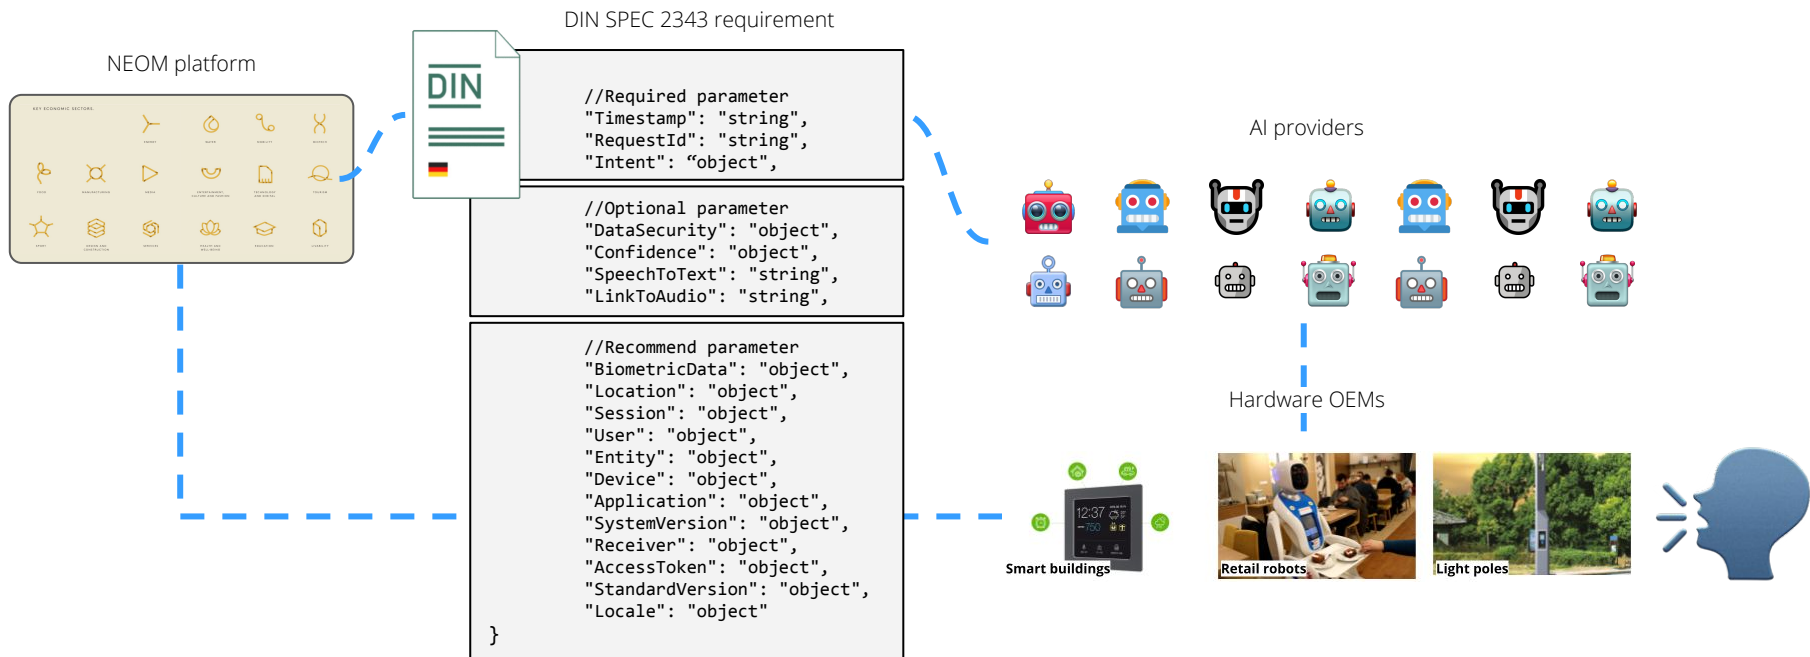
DIN SPEC 2343 requirement

NEOM platform

KEY ECONOMIC SECTORS

DIN

//Required parameter
"Timestamp": "string",
"RequestId": "string",
"Intent": "object",

//Optional parameter
"DataSecurity": "object",
"Confidence": "object",
"SpeechToText": "string",
"LinkToAudio": "string",

//Recommend parameter
"BiometricData": "object",
"Location": "object",
"Session": "object",
"User": "object",
"Entity": "object",
"Device": "object",
"Application": "object",
"SystemVersion": "object",
"Receiver": "object",
"AccessToken": "object",
"StandardVersion": "object",
"Locale": "object"
}

AI providers

Hardware OEMs

12:37

Smart buildings

Retail robots

Light poles